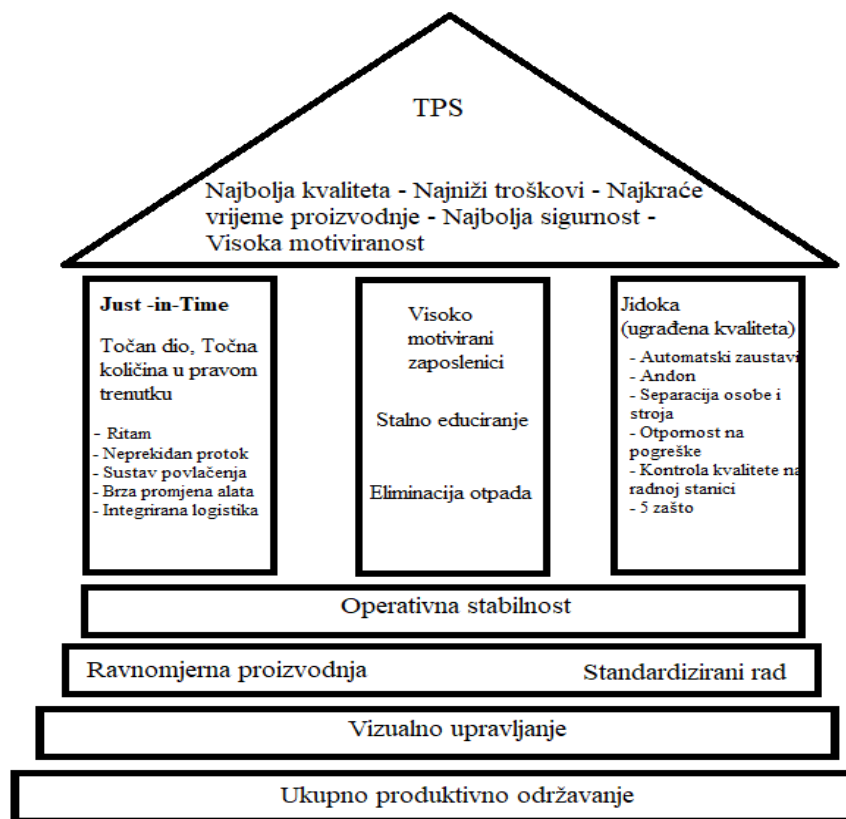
TPS

Najbolja kvaliteta - Najniži troškovi - Najkraće vrijeme proizvodnje - Najbolja sigurnost - Visoka motiviranost

Just -in-Time

Točan dio, Točna količina u pravom trenutku

- Ritam
- Neprekidan protok
- Sustav povlačenja
- Brza promjena alata
- Integrirana logistika

Visoko motivirani zaposlenici

Stalno educiranje

Eliminacija otpada

Jidoka (ugrađena kvaliteta)

- Automatski zaustavi
- Andon
- Separacija osobe i stroja
- Otpornost na pogreške
- Kontrola kvalitete na radnoj stanici
- 5 zašto

Operativna stabilnost

Ravnomjerna proizvodnja

Standardizirani rad

Vizualno upravljanje

Ukupno produktivno održavanje